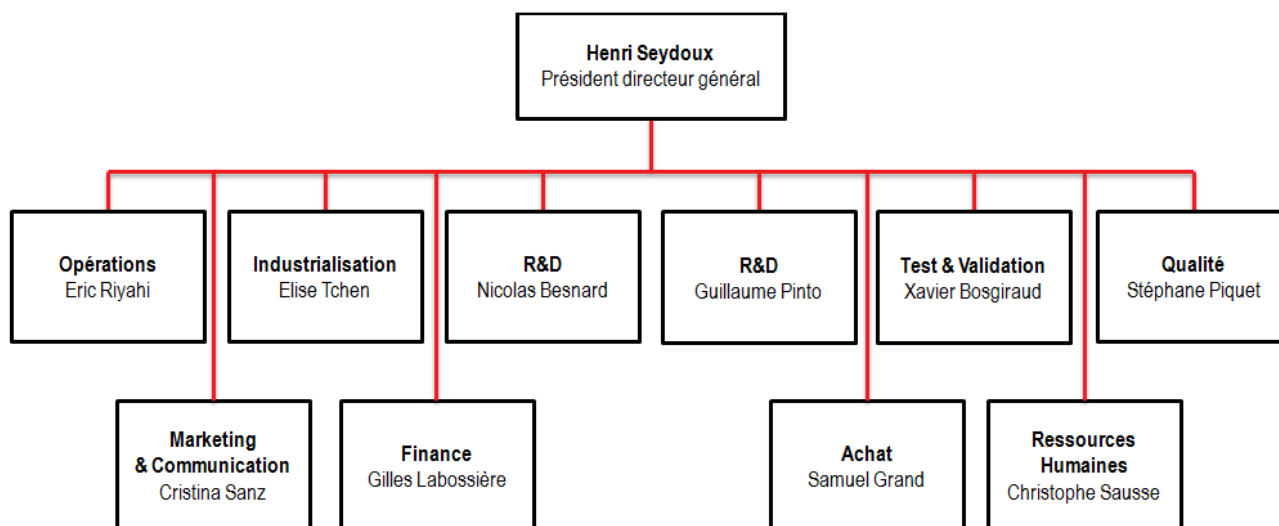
Henri Seydoux
Président directeur général

Opérations
Eric Riyahi

Industrialisation
Elise Tchen

R&D
Nicolas Besnard

R&D
Guillaume Pinto

Test & Validation
Xavier Bosgiraud

Qualité
Stéphane Piquet

Marketing & Communication
Cristina Sanz

Finance
Gilles Labossière

Achat
Samuel Grand

Ressources Humaines
Christophe Sausse